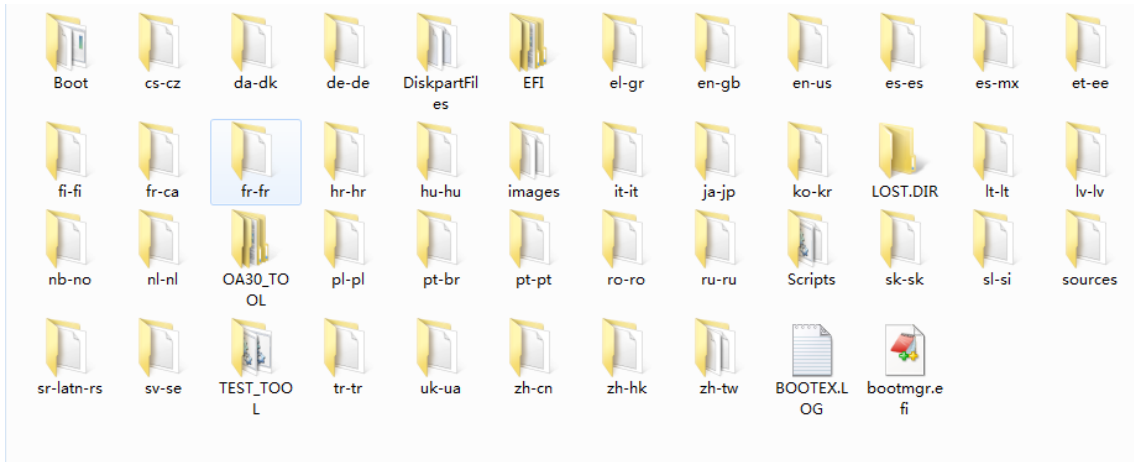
Boot
cs-cz
da-dk
de-de
DiskpartFiles
EFI
el-gr
en-gb
en-us
es-es
es-mx
et-ee

fi-fi
fr-ca
fr-fr
hr-hr
hu-hu
images
it-it
ja-jp
ko-kr
LOST.DIR
lt-lt
lv-lv

nb-no
nl-nl
OA30_TOOL
pl-pl
pt-br
pt-pt
ro-ro
ru-ru
Scripts
sk-sk
sl-si
sources

sr-latn-rs
sv-se
TEST_TOOL
tr-tr
uk-ua
zh-cn
zh-hk
zh-tw
BOOTEX.LOG
bootmgr.efi